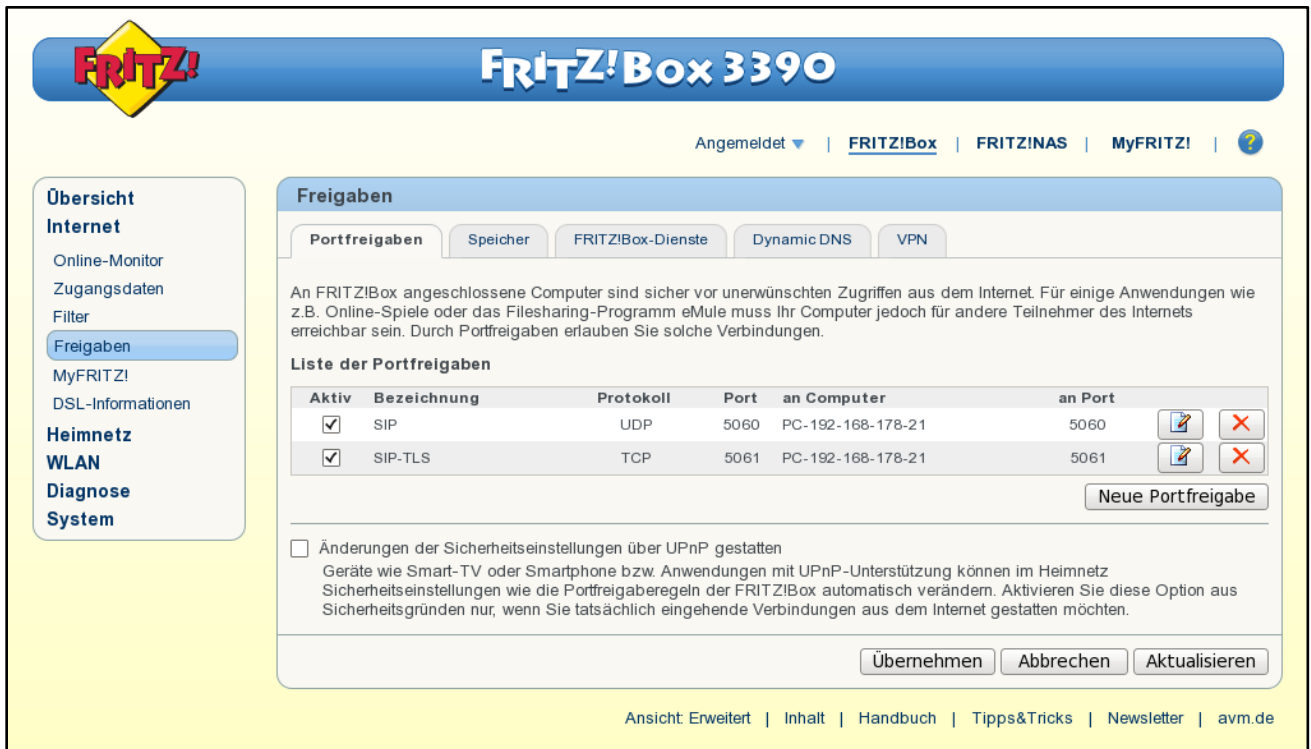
FRITZ!

FRITZ!Box 3390

Angemeldet ▾ | FRITZ!Box | FRITZ!NAS | MyFRITZ! | ?

Übersicht
Internet
Online-Monitor
Zugangsdaten
Filter
Freigaben
MyFRITZ!
DSL-Informationen
Heimnetz
WLAN
Diagnose
System

Freigaben

Portfreigaben | Speicher | FRITZ!Box-Dienste | Dynamic DNS | VPN

An FRITZ!Box angeschlossene Computer sind sicher vor unerwünschten Zugriffen aus dem Internet. Für einige Anwendungen wie z.B. Online-Spiele oder das Filesharing-Programm eMule muss Ihr Computer jedoch für andere Teilnehmer des Internets erreichbar sein. Durch Portfreigaben erlauben Sie solche Verbindungen.

Liste der Portfreigaben

| Aktiv | Bezeichnung | Protokoll | Port | an Computer | an Port |
|---|---|---|---|---|---|
| ✓ | SIP | UDP | 5060 | PC-192-168-178-21 | 5060 |
| ✓ | SIP-TLS | TCP | 5061 | PC-192-168-178-21 | 5061 |

Neue Portfreigabe

Änderungen der Sicherheitseinstellungen über UPnP gestatten
Geräte wie Smart-TV oder Smartphone bzw. Anwendungen mit UPnP-Unterstützung können im Heimnetz Sicherheitseinstellungen wie die Portfreigaberegeln der FRITZ!Box automatisch verändern. Aktivieren Sie diese Option aus Sicherheitsgründen nur, wenn Sie tatsächlich eingehende Verbindungen aus dem Internet gestatten möchten.

Übernehmen | Abbrechen | Aktualisieren

Ansicht: Erweitert | Inhalt | Handbuch | Tipps&Tricks | Newsletter | avm.de